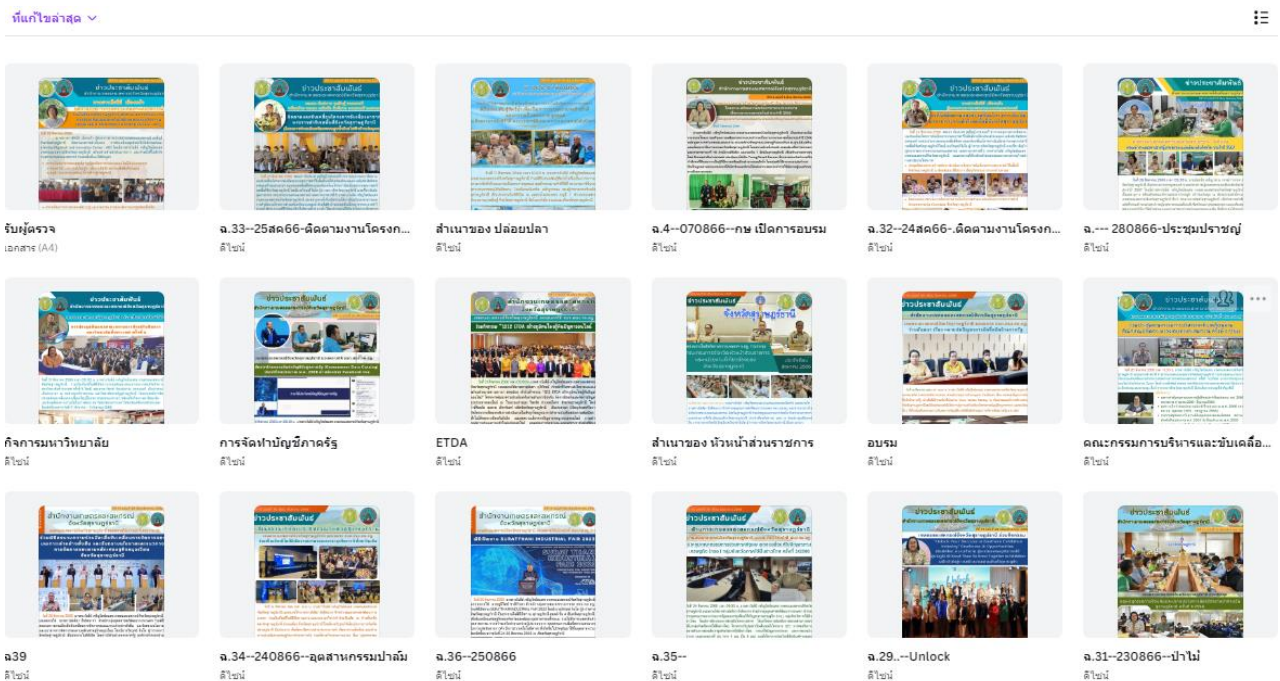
ที่แก้ไขล่าสุด

รับผู้ตรวจ
เอกสาร (A4)

ฉ.33--25สค66-ติดตามงานโครงก...
ดีไซน์

สำเนาของ ปล่อยปลา
ดีไซน์

ฉ.4--070866--กษ เปิดการอบรม
ดีไซน์

ฉ.32--24สค66-.ติดตามงานโครงก...
ดีไซน์

ฉ.--- 280866-ประชุมปราชญ์
ดีไซน์

กิจการมหาวิทยาลัย
ดีไซน์

การจัดทำบัญชีภาครัฐ
ดีไซน์

ETDA
ดีไซน์

สำเนาของ หัวหน้าส่วนราชการ
ดีไซน์

อบรม
ดีไซน์

คณะกรรมการบริหารและขับเคลื่อ...
ดีไซน์

ฉ39
ดีไซน์

ฉ.34--240866--อุตสาหกรรมปาล์ม
ดีไซน์

ฉ.36--250866
ดีไซน์

ฉ.35--
ดีไซน์

ฉ.29..--Unlock
ดีไซน์

ฉ.31--230866--ป่าไม้
ดีไซน์